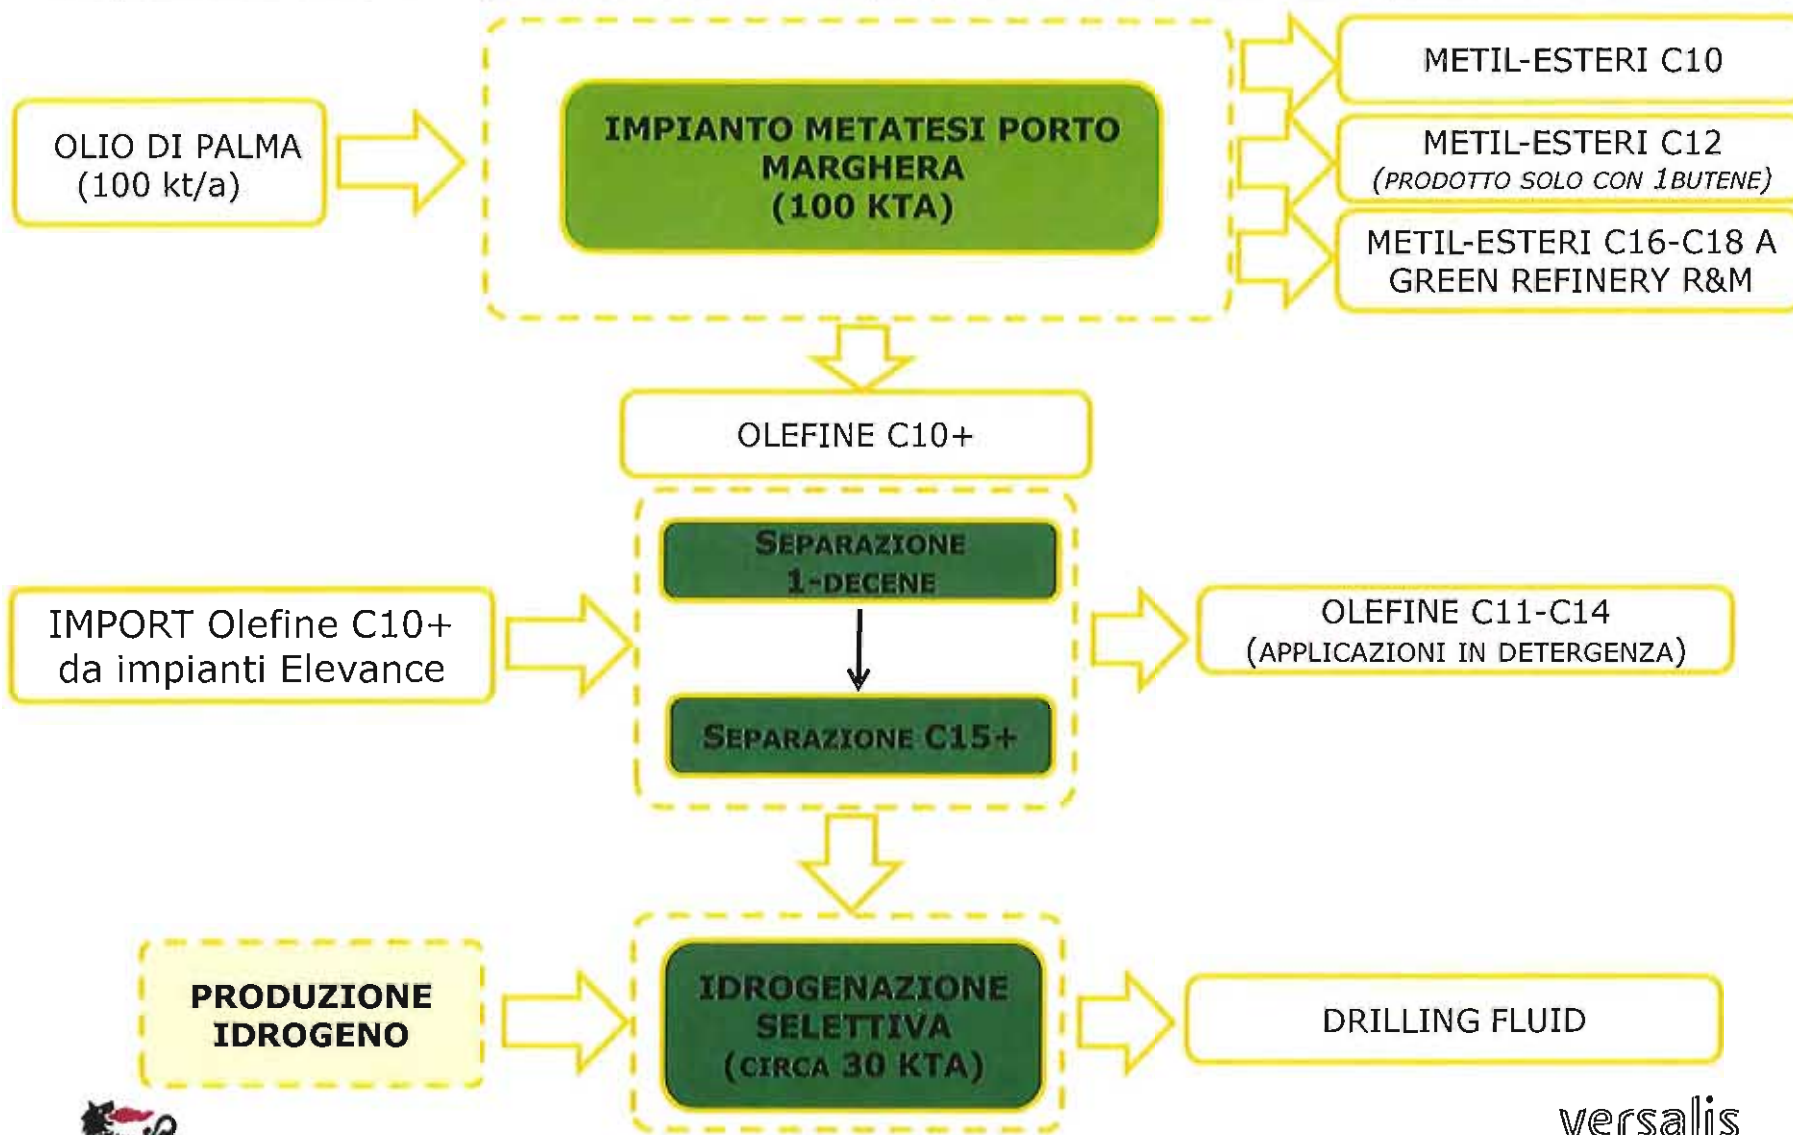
OLIO DI PALMA
(100 kt/a)

IMPIANTO METATESI PORTO MARGHERA
(100 KTA)

METIL-ESTERI C10

METIL-ESTERI C12
(PRODOTTO SOLO CON 1BUTENE)

METIL-ESTERI C16-C18 A GREEN REFINERY R&M

OLEFINE C10+

IMPORT Olefine C10+ da impianti Elevance

SEPARAZIONE 1-DECENE

SEPARAZIONE C15+

OLEFINE C11-C14
(APPLICAZIONI IN DETERGENZA)

PRODUZIONE IDROGENO

IDROGENAZIONE SELETTIVA
(CIRCA 30 KTA)

DRILLING FLUID

versalis